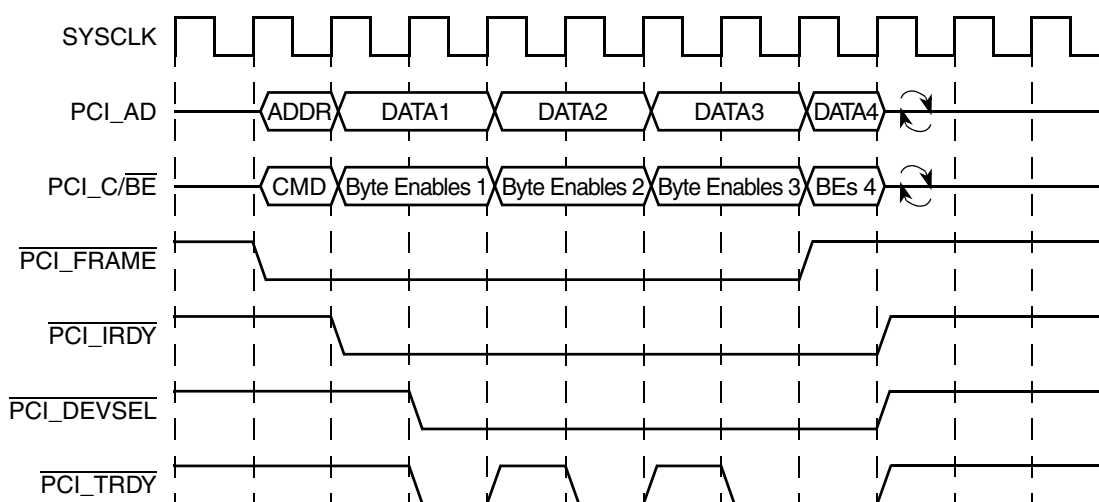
SYSCLK

PCI_AD

ADDR

DATA1

DATA2

DATA3

DATA4

PCI_C/$\overline{BE}$

CMD

Byte Enables 1

Byte Enables 2

Byte Enables 3

BEs 4

$\overline{PCI\_FRAME}$

$\overline{PCI\_IRDY}$

$\overline{PCI\_DEVSEL}$

$\overline{PCI\_TRDY}$